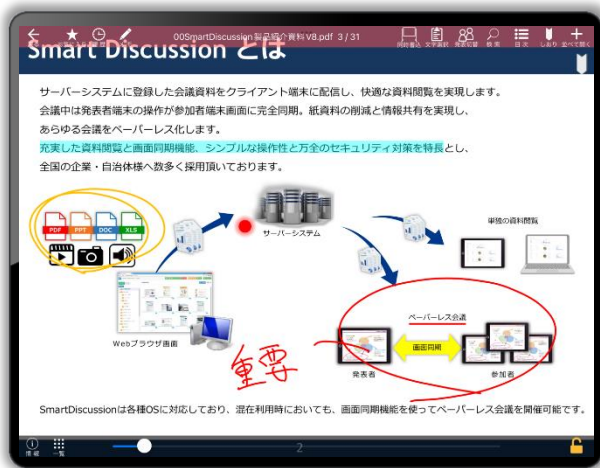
00SmartDiscussion製品紹介資料V8.pdf 3 / 31

同時書込 文字選択 発表切替 検索 目次 しおり 全ページ表示

Smart Discussion とは

サーバーシステムに登録した会議資料をクライアント端末に配信し、快適な資料閲覧を実現します。
会議中は発表者端末の操作が参加者端末画面に完全同期。紙資料の削減と情報共有を実現し、
あらゆる会議をペーパーレス化します。
充実した資料閲覧と画面同期機能、シンプルな操作性と万全のセキュリティ対策を特長とし、
全国の企業・自治体様へ数多く採用頂いております。

PDF PPT DOC XLS

サーバーシステム

事後の資料閲覧

Webブラウザ画面

ペーパーレス会議

画面同期

重要

発表者

参加者

SmartDiscussionは各種OSに対応しており、混在利用時においても、画面同期機能を使ってペーパーレス会議を開催可能です。

情報 一覧 2